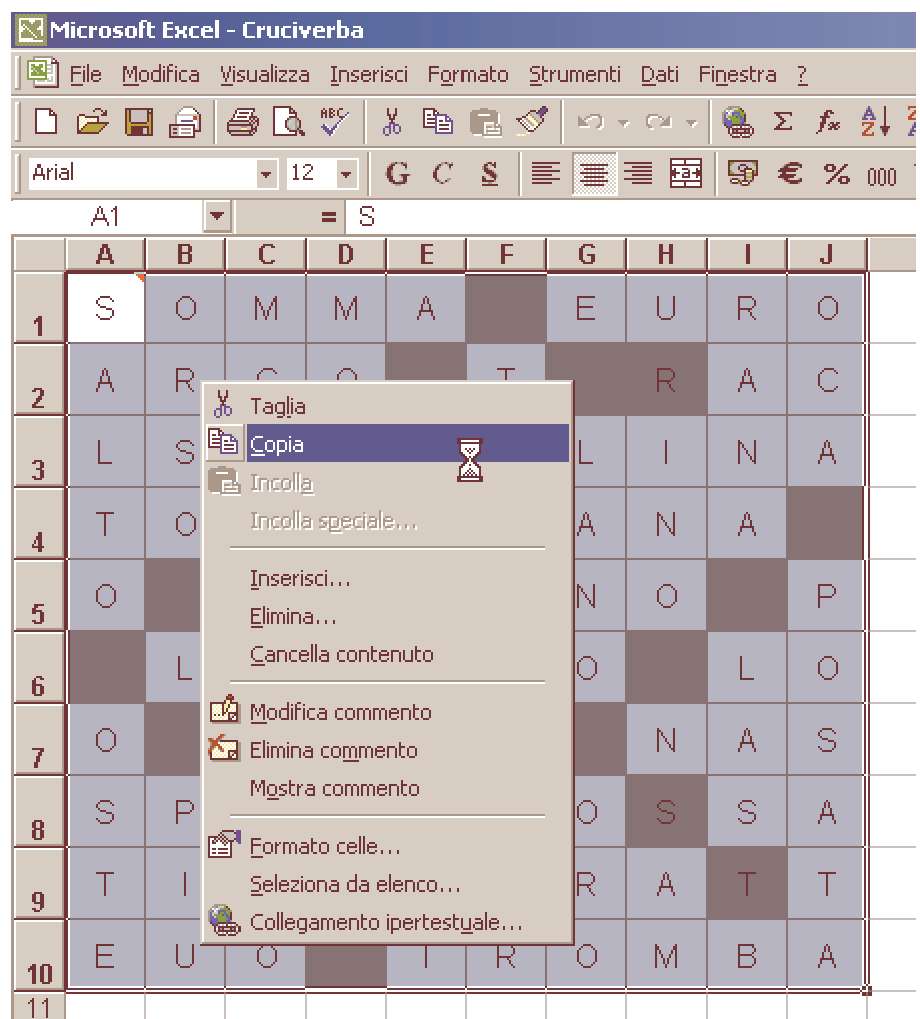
Microsoft Excel - Cruciverba

File Modifica Visualizza Inserisci Formato Strumenti Dati Finestra ?

Arial 12 G C S € % 000

A1 = S

| | A | B | C | D | E | F | G | H | I | J |
|---|---|---|---|---|---|---|---|---|---|---|
| 1 | S | O | M | M | A | | E | U | R | O |
| 2 | A | R | | | | | | R | A | C |
| 3 | L | S | | | | | L | I | N | A |
| 4 | T | O | | | | | A | N | A | |
| 5 | O | | | | | | N | O | | P |
| 6 | | L | | | | | O | | L | O |
| 7 | O | | | | | | | N | A | S |
| 8 | S | P | | | | | O | S | S | A |
| 9 | T | I | | | | | R | A | T | T |
| 10 | E | U | O | | I | R | O | M | B | A |
| 11 | | | | | | | | | | |

Taglia
Copia
Incolla
Incolla speciale...
Inserisci...
Elimina...
Cancella contenuto
Modifica commento
Elimina commento
Mostra commento
Formato celle...
Seleziona da elenco...
Collegamento ipertestuale...